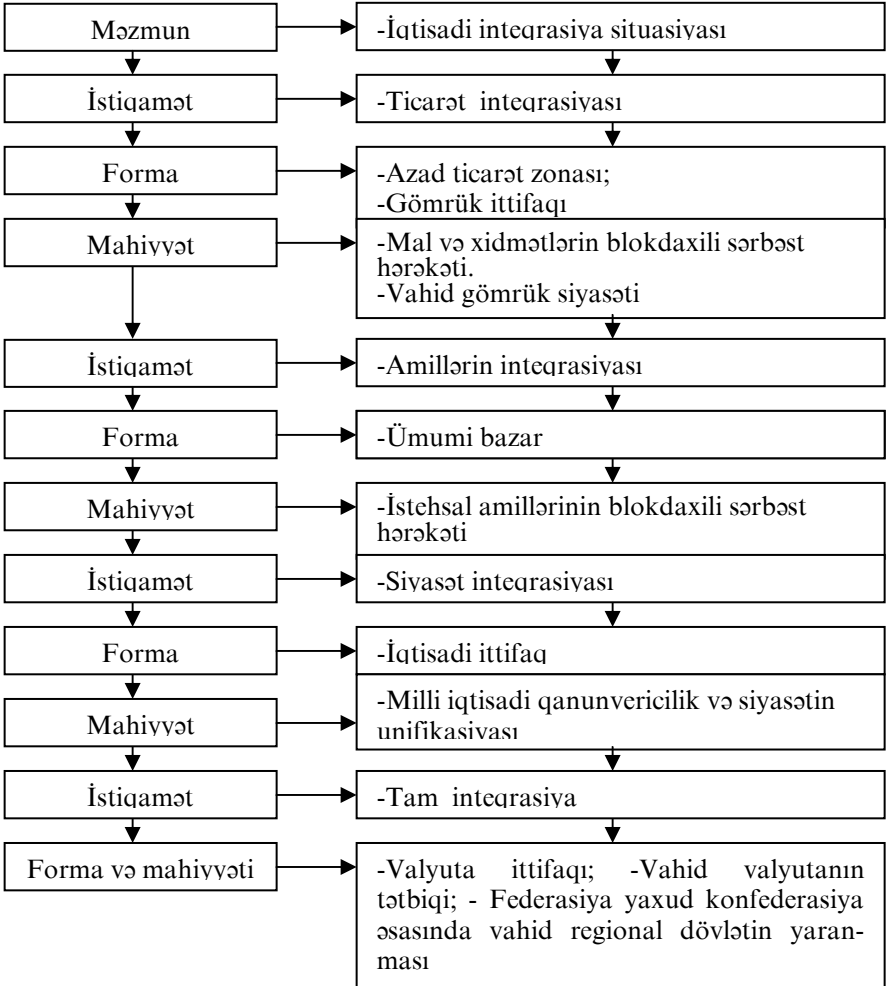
Məzmun

-İqtisadi inteqrasiya situasiyası

İstiqamət

-Ticarət inteqrasiyası

Forma

-Azad ticarət zonası;
-Gömrük ittifaqı

Mahiyyət

-Mal və xidmətlərin blokdaxili sərbəst hərəkəti.
-Vahid gömrük siyasəti

İstiqamət

-Amillərin inteqrasiyası

Forma

-Ümumi bazar

Mahiyyət

-İstehsal amillərinin blokdaxili sərbəst hərəkəti

İstiqamət

-Siyasət inteqrasiyası

Forma

-İqtisadi ittifaq

Mahiyyət

-Milli iqtisadi qanunvericilik və siyasətin unifikasiyası

İstiqamət

-Tam inteqrasiya

Forma və mahiyyəti

-Valyuta ittifaqı; -Vahid valyutanın tətbiqi; - Federasiya yaxud konfederasiya əsasında vahid regional dövlətin yaranması